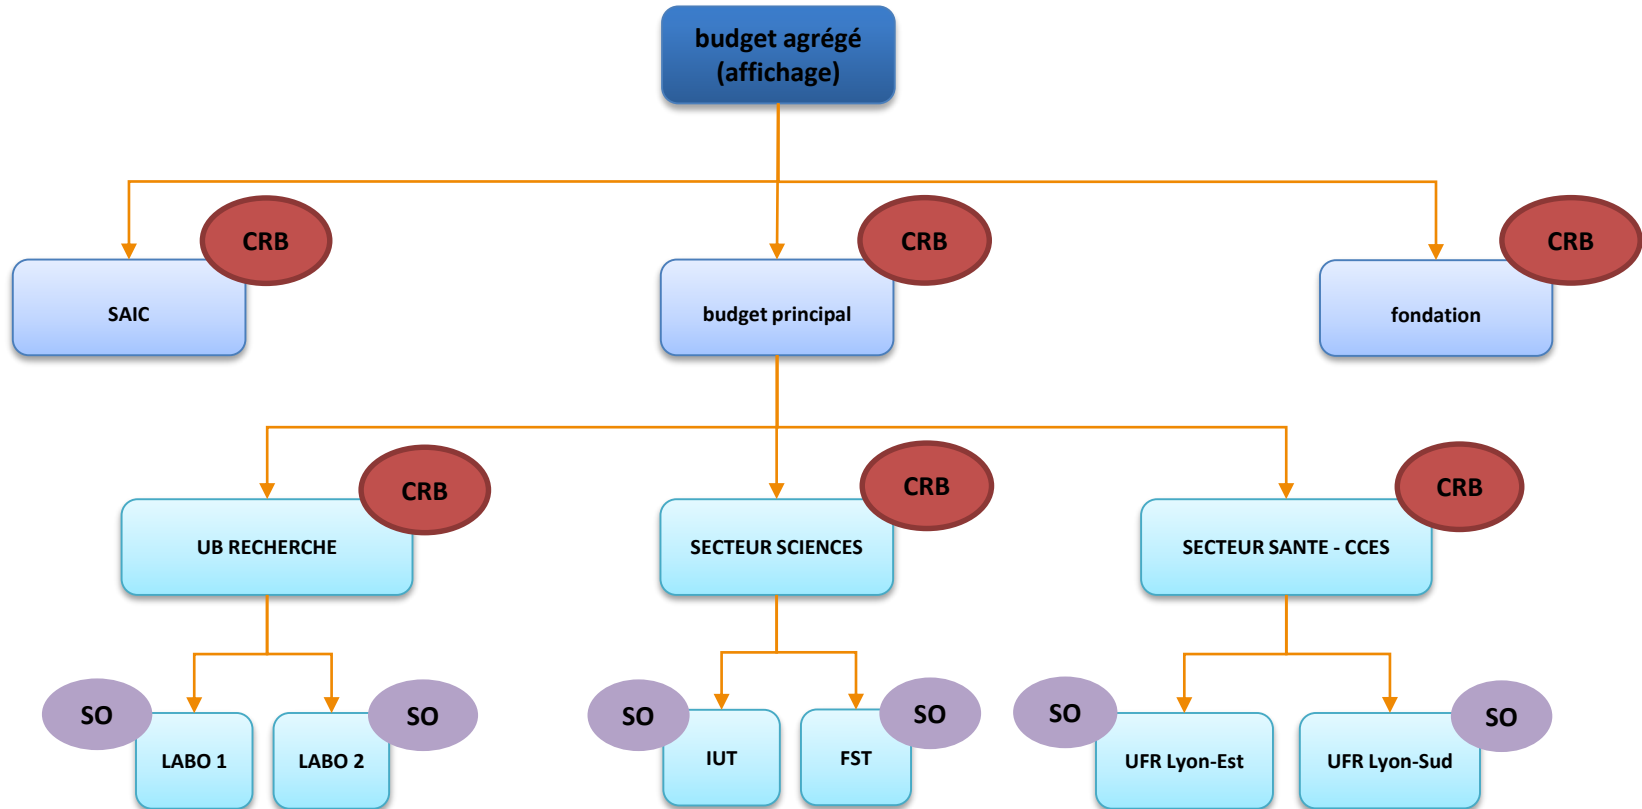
budget agrégé (affichage)

CRB
SAIC

CRB
budget principal

CRB
fondation

CRB
UB RECHERCHE

CRB
SECTEUR SCIENCES

CRB
SECTEUR SANTE - CCES

SO
LABO 1

SO
LABO 2

SO
IUT

SO
FST

SO
UFR Lyon-Est

SO
UFR Lyon-Sud